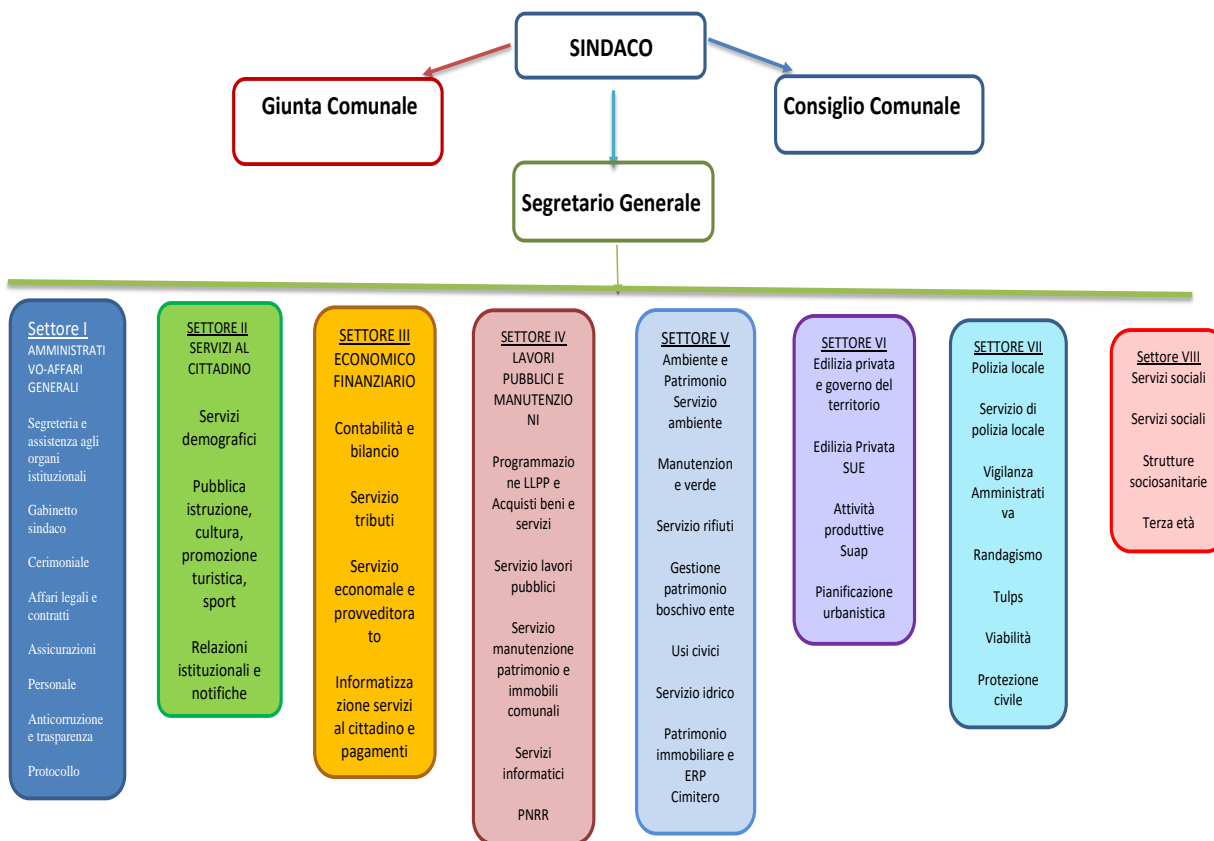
SINDACO

Giunta Comunale

Consiglio Comunale

Segretario Generale

Settore I
AMMINISTRATIVO-AFFARI GENERALI

Segreteria e assistenza agli organi istituzionali

Gabinetto sindaco

Cerimoniale

Affari legali e contratti

Assicurazioni

Personale

Anticorruzione e trasparenza

Protocollo

SETTORE II
SERVIZI AL CITTADINO

Servizi demografici

Pubblica istruzione, cultura, promozione turistica, sport

Relazioni istituzionali e notifiche

SETTORE III
ECONOMICO FINANZIARIO

Contabilità e bilancio

Servizio tributi

Servizio economale e provveditorato

Informatizzazione servizi al cittadino e pagamenti

SETTORE IV
LAVORI PUBBLICI E MANUTENZIONI

Programmazione LLPP e Acquisti beni e servizi

Servizio lavori pubblici

Servizio manutenzione patrimonio e immobili comunali

Servizi informatici

PNRR

SETTORE V
Ambiente e Patrimonio
Servizio ambiente

Manutenzione e verde

Servizio rifiuti

Gestione patrimonio boschivo ente

Usi civici

Servizio idrico

Patrimonio immobiliare e ERP
Cimitero

SETTORE VI
Edilizia privata e governo del territorio

Edilizia Privata SUE

Attività produttive Suap

Pianificazione urbanistica

SETTORE VII
Polizia locale

Servizio di polizia locale

Vigilanza Amministrativa

Randagismo

Tulps

Viabilità

Protezione civile

Settore VIII
Servizi sociali

Servizi sociali

Strutture sociosanitarie

Terza età